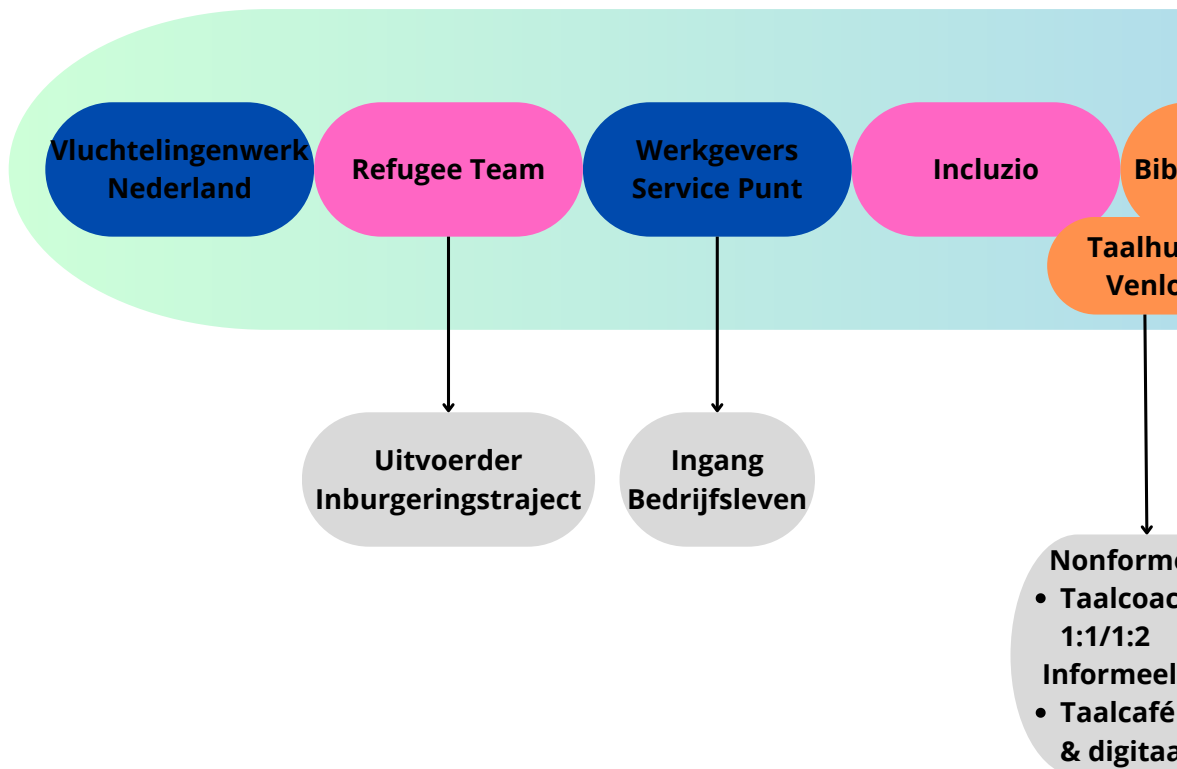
Vluchtelingenwerk Nederland

Refugee Team

Werkgevers Service Punt

Incluzio

Bib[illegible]

Taalhu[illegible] Venlo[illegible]

Uitvoerder Inburgeringstraject

Ingang Bedrijfsleven

Nonforme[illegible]
- Taalcoac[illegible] 1:1/1:2

Informeel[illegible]
- Taalcafé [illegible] & digitaa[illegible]